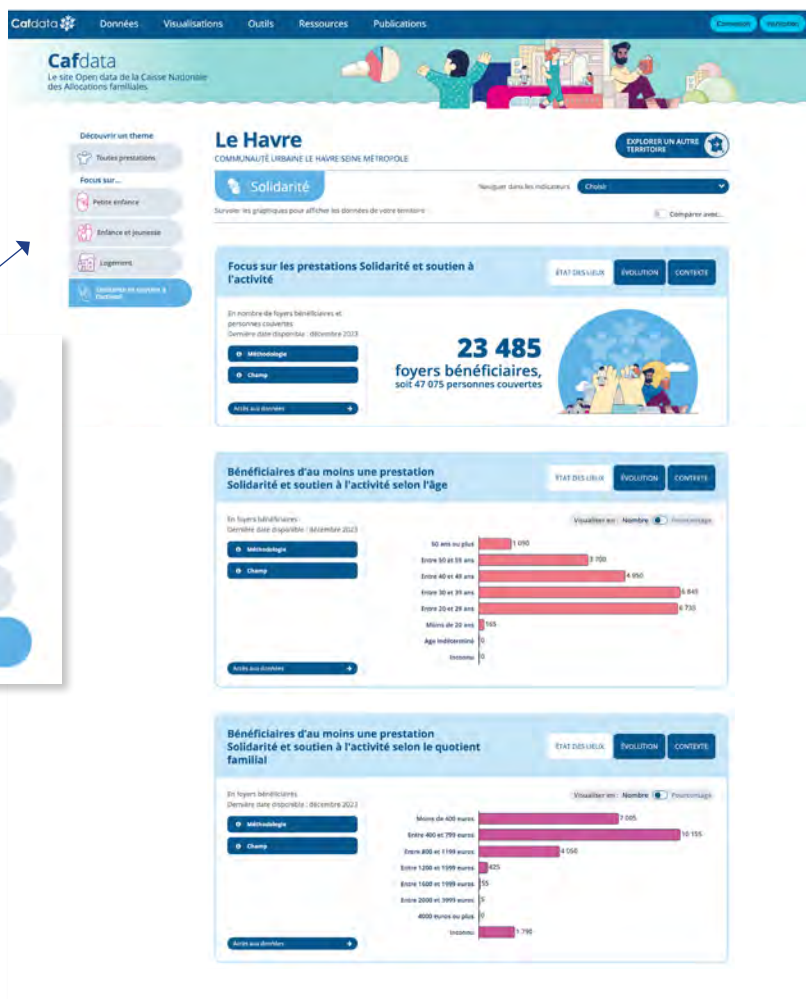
Cafdata Données Visualisations Outils Ressources Publications Connexion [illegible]

Cafdata
Le site Open data de la Caisse Nationale des Allocations familiales

Découvrir un thème
Toutes prestations
Focus sur...
Petite enfance
Enfance et jeunesse
Logement
Solidarité et soutien à l'activité

Le Havre
COMMUNAUTÉ URBAINE LE HAVRE SEINE MÉTROPOLE

EXPLORER UN AUTRE TERRITOIRE

Solidarité

Naviguer dans les indicateurs Choisir

Survoler les graphiques pour afficher les données de votre territoire

Comparer avec...

Focus sur les prestations Solidarité et soutien à l'activité

ÉTAT DES LIEUX ÉVOLUTION CONTEXTE

En nombre de foyers bénéficiaires et personnes couvertes
Dernière date disponible : décembre 2023

Méthodologie
Champ
Accès aux données

23 485
foyers bénéficiaires,
soit 47 075 personnes couvertes

Bénéficiaires d'au moins une prestation Solidarité et soutien à l'activité selon l'âge

ÉTAT DES LIEUX ÉVOLUTION CONTEXTE

En foyers bénéficiaires
Dernière date disponible : décembre 2023

Méthodologie
Champ
Accès aux données

Visualiser en : Nombre Pourcentage

| | |
|---|---|
| 60 ans ou plus | 1 090 |
| Entre 50 et 59 ans | 3 700 |
| Entre 40 et 49 ans | 4 950 |
| Entre 30 et 39 ans | 6 845 |
| Entre 20 et 29 ans | 6 730 |
| Moins de 20 ans | 165 |
| Âge indéterminé | 0 |
| Inconnu | 0 |

Bénéficiaires d'au moins une prestation Solidarité et soutien à l'activité selon le quotient familial

ÉTAT DES LIEUX ÉVOLUTION CONTEXTE

En foyers bénéficiaires
Dernière date disponible : décembre 2023

Méthodologie
Champ
Accès aux données

Visualiser en : Nombre Pourcentage

| | |
|---|---|
| Moins de 400 euros | 7 005 |
| Entre 400 et 799 euros | 10 155 |
| Entre 800 et 1199 euros | 4 050 |
| Entre 1200 et 1599 euros | 425 |
| Entre 1600 et 1999 euros | 55 |
| Entre 2000 et 3999 euros | 5 |
| 4000 euros ou plus | 0 |
| Inconnu | 1 790 |